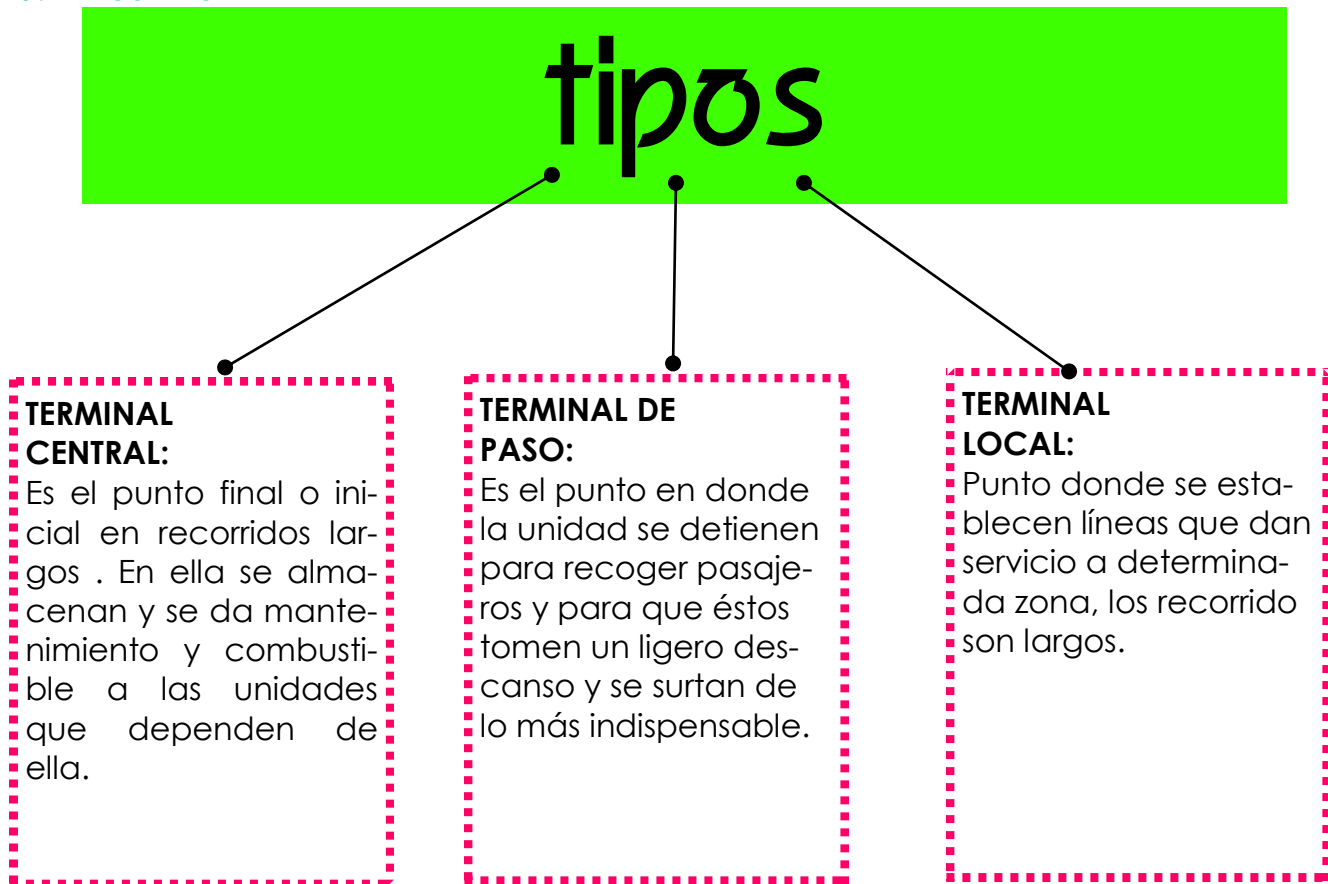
tipos

TERMINAL CENTRAL:
Es el punto final o inicial en recorridos largos . En ella se almacenan y se da mantenimiento y combustible a las unidades que dependen de ella.

TERMINAL DE PASO:
Es el punto en donde la unidad se detienen para recoger pasajeros y para que éstos tomen un ligero descanso y se surtan de lo más indispensable.

TERMINAL LOCAL:
Punto donde se establecen líneas que dan servicio a determinada zona, los recorrido son largos.